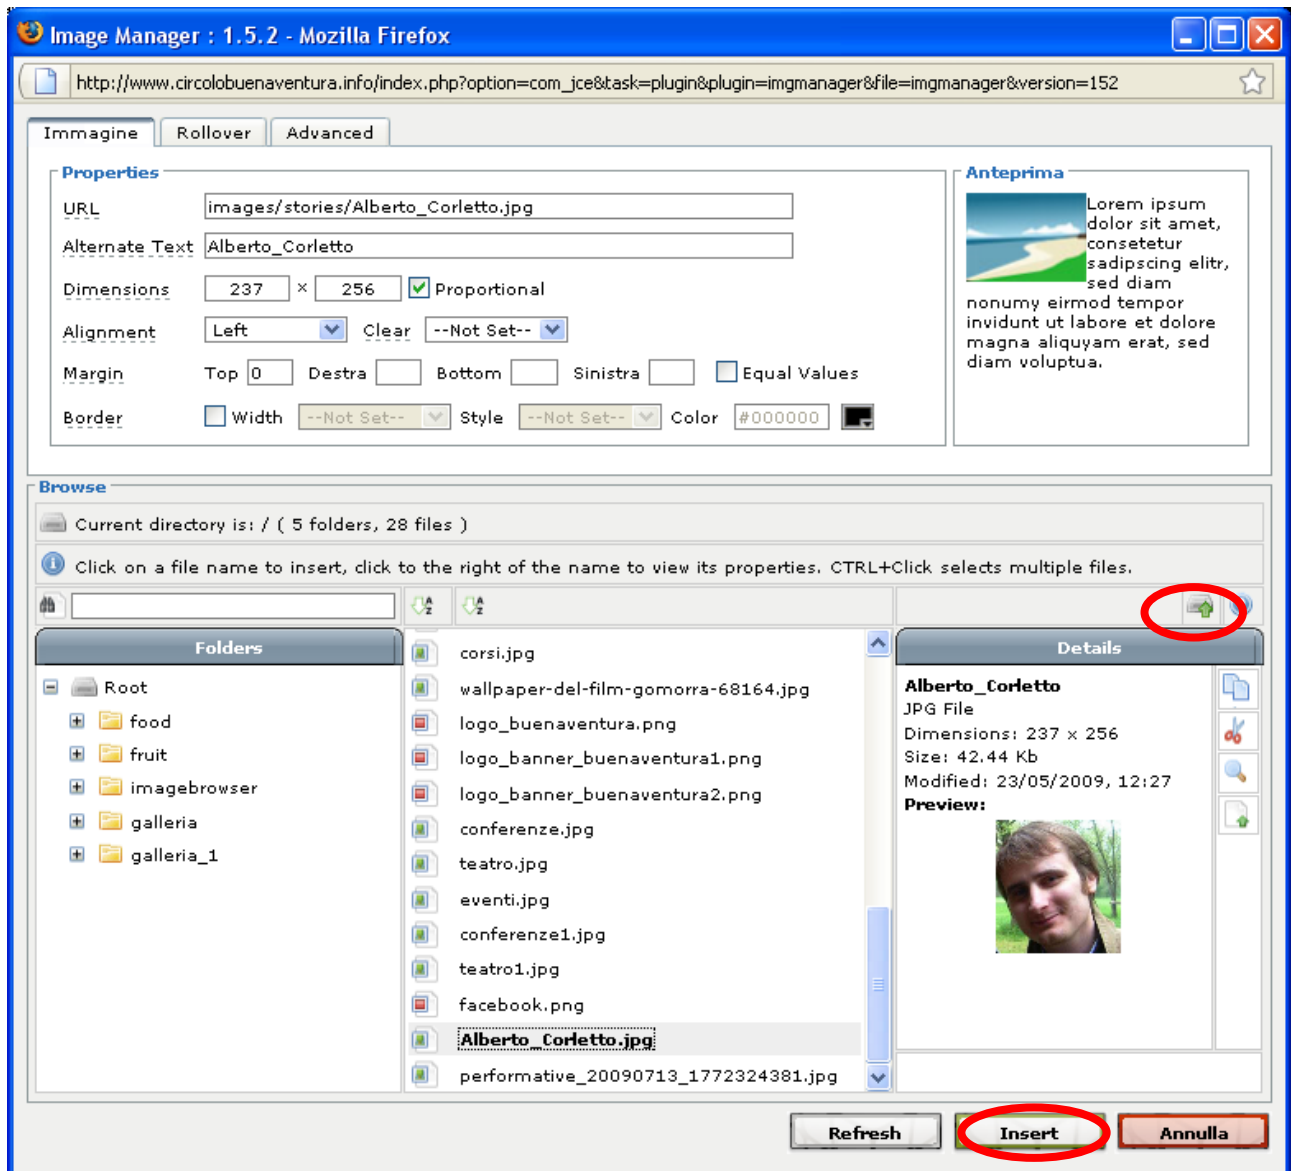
Image Manager : 1.5.2 - Mozilla Firefox

http://www.circolobuenaventura.info/index.php?option=com_jce&task=plugin&plugin=imgmanager&file=imgmanager&version=152

Immagine | Rollover | Advanced

Properties

URL images/stories/Alberto_Corletto.jpg

Alternate Text Alberto_Corletto

Dimensions 237 × 256 Proportional

Alignment Left Clear --Not Set--

Margin Top 0 Destra Bottom Sinistra Equal Values

Border Width --Not Set-- Style --Not Set-- Color #000000

Anteprima

Lorem ipsum dolor sit amet, consetetur sadipscing elitr, sed diam nonumy eirmod tempor invidunt ut labore et dolore magna aliquyam erat, sed diam voluptua.

Browse

Current directory is: / ( 5 folders, 28 files )

Click on a file name to insert, click to the right of the name to view its properties. CTRL+Click selects multiple files.

Folders

Root
food
fruit
imagebrowser
galleria
galleria_1

corsi.jpg
wallpaper-del-film-gomorra-68164.jpg
logo_buenaventura.png
logo_banner_buenaventura1.png
logo_banner_buenaventura2.png
conferenze.jpg
teatro.jpg
eventi.jpg
conferenze1.jpg
teatro1.jpg
facebook.png
Alberto_Corletto.jpg
performative_20090713_1772324381.jpg

Details

Alberto_Corletto
JPG File
Dimensions: 237 x 256
Size: 42.44 Kb
Modified: 23/05/2009, 12:27
Preview:

Refresh Insert Annulla